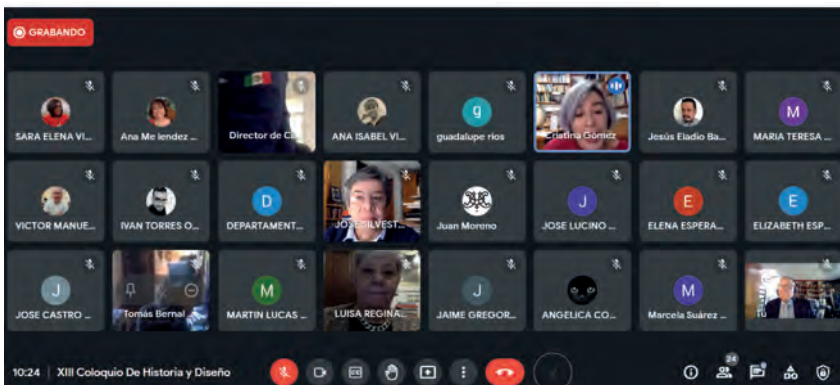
GRABANDO

SARA ELENA VI...
Ana Me lendez ...
Director de C...
ANA ISABEL VI...
g
guadalupe rios
Cristina Gómez
Jesús Eladio Ba...
M
MARIA TERESA ...

VICTOR MANUE...
IVAN TORRES O...
D
DEPARTAMENT...
JOSE SILVEST...
Juan Moreno
J
JOSE LUCINO ...
E
ELENA ESPERA...
E
ELIZABETH ESP...

J
JOSE CASTRO ...
Tomás Bernal ...
M
MARTIN LUCAS ...
LUISA REGINA...
J
JAIME GREGOR...
ANGELICA CO...
M
Marcela Suárez ...

10:24 | XIII Coloquio De Historia y Diseño
24